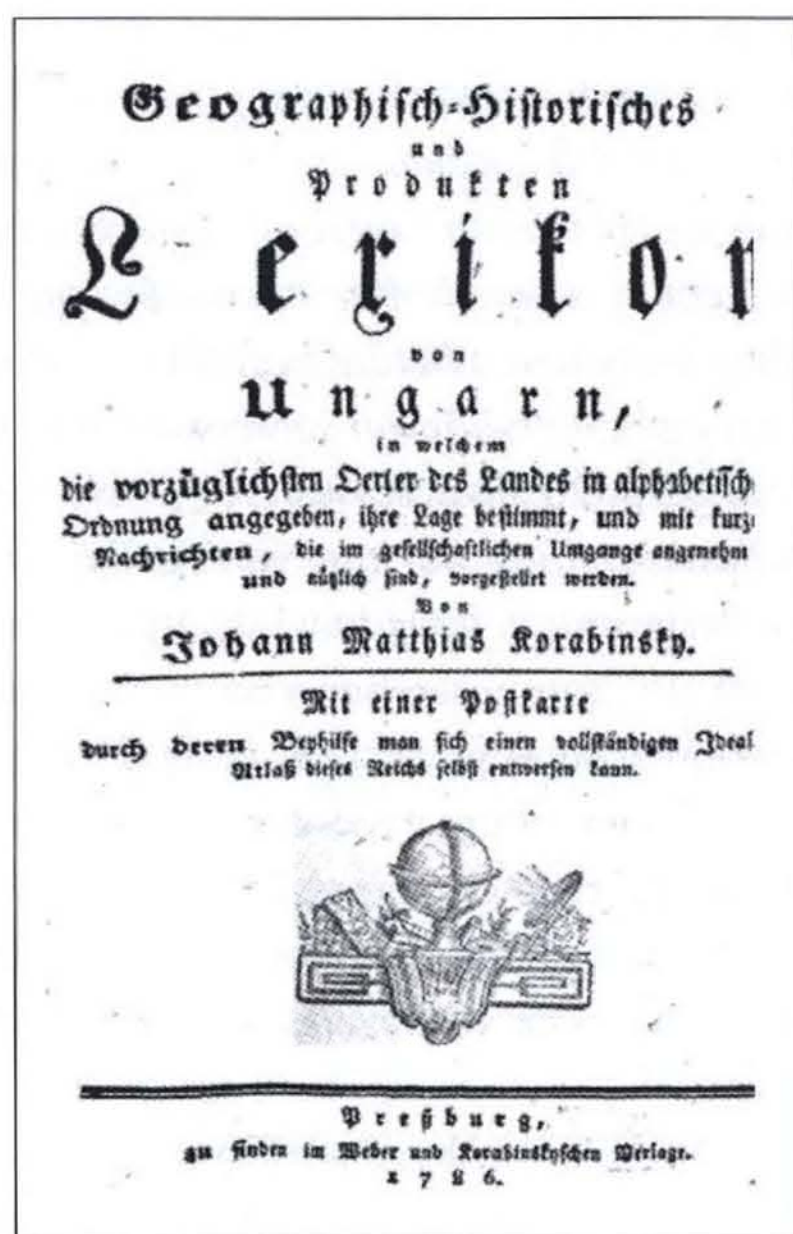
Geographisch-Historisches
und
Produkten
Lexikon
von
Ungarn,
in welchem
die vorzüglichsten Oerter des Landes in alphabetisch Ordnung angegeben, ihre Lage bestimmt, und mit kurz Nachrichten, die im gesellschaftlichen Umgange angenehm und nützlich sind, vorgestellet werden.
Von
Johann Matthias Korabinsky.

Mit einer Postkarte
durch deren Beyhilfe man sich einen vollständigen Ideal Atlaß dieses Reichs selbst entwerfen kann.

Preßburg,
zu finden im Weber und Korabinskyschen Verlage.
1786.